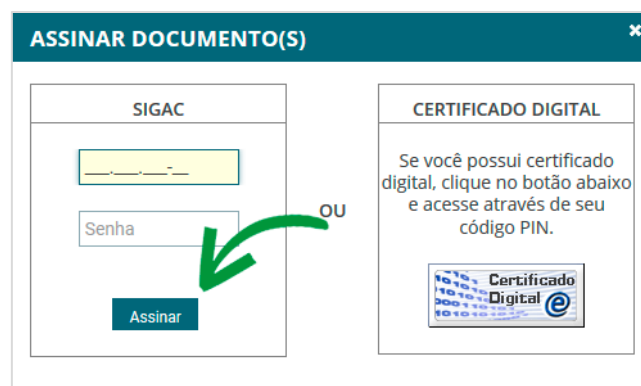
ASSINAR DOCUMENTO(S)

×

SIGAC

___.___.___-__

Senha

Assinar

OU

CERTIFICADO DIGITAL

Se você possui certificado digital, clique no botão abaixo e acesse através de seu código PIN.

Certificado Digital